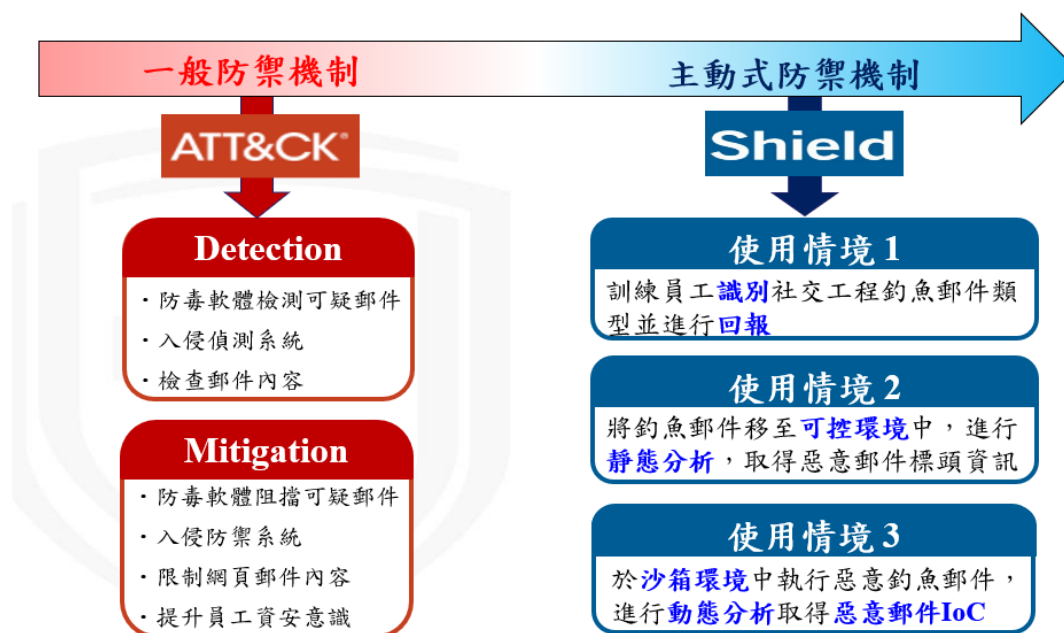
一般防禦機制

主動式防禦機制

ATT&CK

Shield

Detection

・防毒軟體檢測可疑郵件
・入侵偵測系統
・檢查郵件內容

Mitigation

・防毒軟體阻擋可疑郵件
・入侵防禦系統
・限制網頁郵件內容
・提升員工資安意識

使用情境 1

訓練員工識別社交工程釣魚郵件類型並進行回報

使用情境 2

將釣魚郵件移至可控環境中，進行靜態分析，取得惡意郵件標頭資訊

使用情境 3

於沙箱環境中執行惡意釣魚郵件，進行動態分析取得惡意郵件IoC